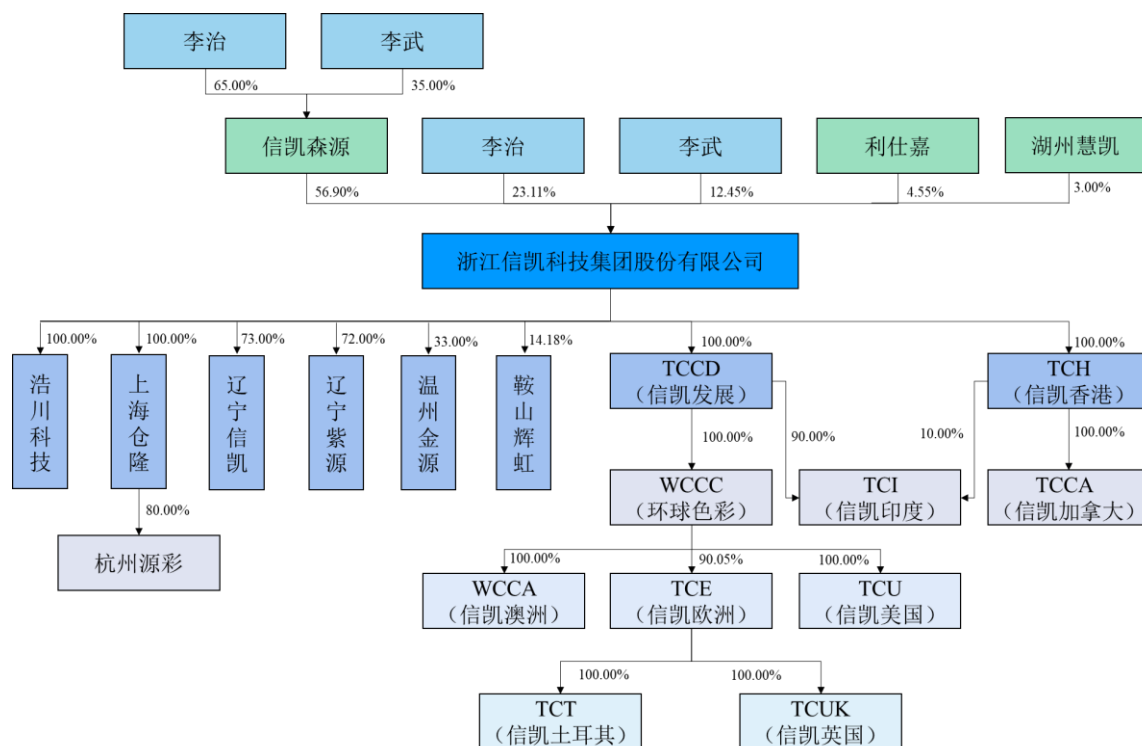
李治

李武

65.00%

35.00%

信凯森源

李治

李武

利仕嘉

湖州慧凯

56.90%

23.11%

12.45%

4.55%

3.00%

浙江信凯科技集团股份有限公司

100.00%

100.00%

73.00%

72.00%

33.00%

14.18%

100.00%

100.00%

浩川科技

上海仓隆

辽宁信凯

辽宁紫源

温州金源

鞍山辉虹

TCCD（信凯发展）

TCH（信凯香港）

80.00%

100.00%

90.00%

10.00%

100.00%

杭州源彩

WCCC（环球色彩）

TCI（信凯印度）

TCCA（信凯加拿大）

100.00%

90.05%

100.00%

WCCA（信凯澳洲）

TCE（信凯欧洲）

TCU（信凯美国）

100.00%

100.00%

TCT（信凯土耳其）

TCUK（信凯英国）